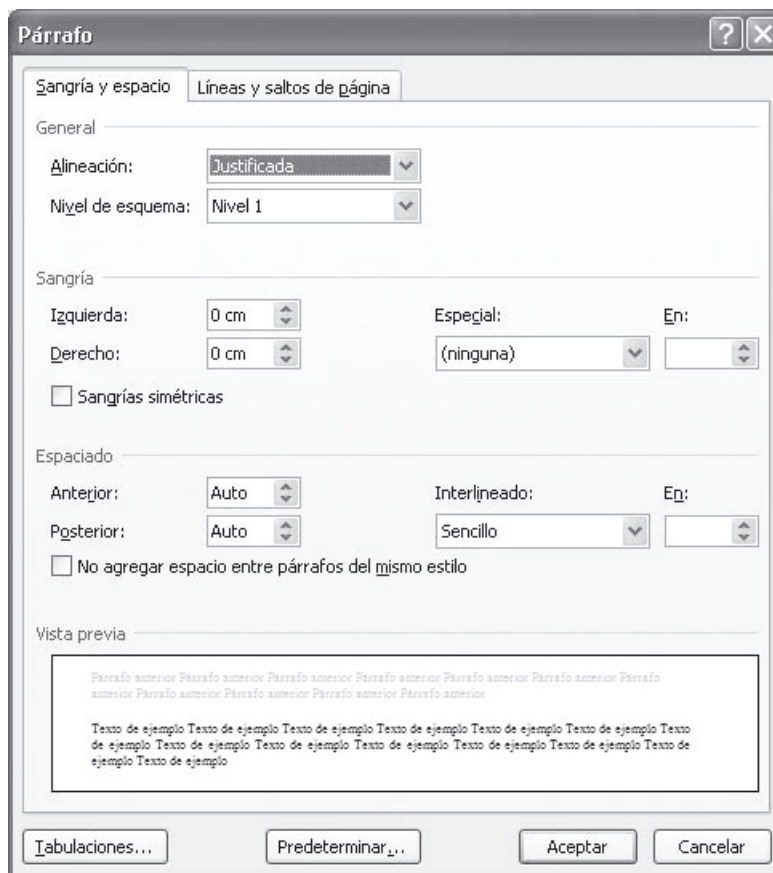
Párrafo

Sangría y espacio | Líneas y saltos de página

General

Alineación: Justificada

Nivel de esquema: Nivel 1

Sangría

Izquierda: 0 cm

Derecho: 0 cm

Especial: (ninguna)

En:

Sangrías simétricas

Espaciado

Anterior: Auto

Posterior: Auto

Interlineado: Sencillo

En:

No agregar espacio entre párrafos del mismo estilo

Vista previa

Párrafo anterior Párrafo anterior Párrafo anterior Párrafo anterior Párrafo anterior Párrafo anterior Párrafo anterior Párrafo anterior Párrafo anterior Párrafo anterior

Texto de ejemplo Texto de ejemplo Texto de ejemplo Texto de ejemplo Texto de ejemplo Texto de ejemplo Texto de ejemplo Texto de ejemplo Texto de ejemplo Texto de ejemplo Texto de ejemplo Texto de ejemplo Texto de ejemplo Texto de ejemplo Texto de ejemplo

Tabulaciones... Predeterminar... Aceptar Cancelar